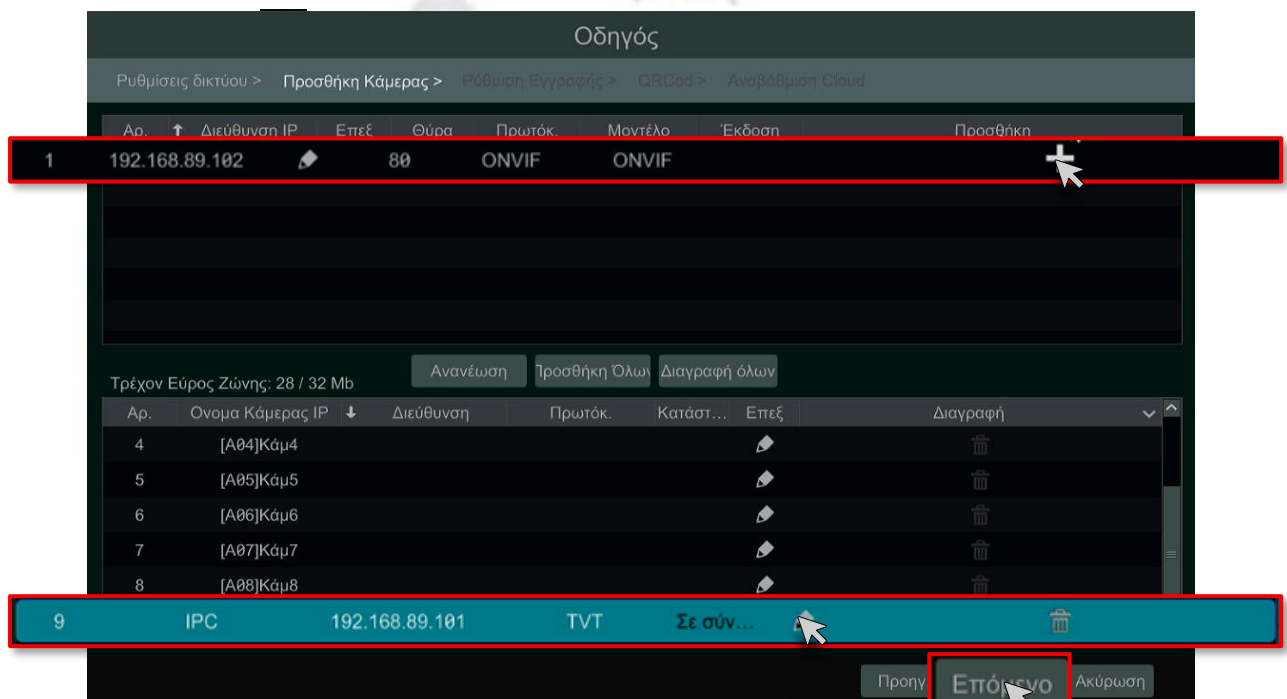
Οδηγός

Ρυθμίσεις δικτύου > Προσθήκη Κάμερας > Ρύθμιση Εγγραφής > QRCod > Αναβάθμιση Cloud

| Αρ. | Διεύθυνση IP | Επεξ | Θύρα | Πρωτόκ. | Μοντέλο | Έκδοση | Προσθήκη |
|---|---|---|---|---|---|---|---|
| 1 | 192.168.89.102 | | 80 | ONVIF | ONVIF | | |

Ανανέωση | Προσθήκη Όλων | Διαγραφή όλων

Τρέχον Εύρος Ζώνης: 28 / 32 Mb

| Αρ. | Ονομα Κάμερας IP | Διεύθυνση | Πρωτόκ. | Κατάστ... | Επεξ | Διαγραφή |
|---|---|---|---|---|---|---|
| 4 | [A04]Κάμ4 | | | | | |
| 5 | [A05]Κάμ5 | | | | | |
| 6 | [A06]Κάμ6 | | | | | |
| 7 | [A07]Κάμ7 | | | | | |
| 8 | [A08]Κάμ8 | | | | | |
| 9 | IPC | 192.168.89.101 | TVT | Σε σύν... | | |

Προηγ | Επόμενο | Ακύρωση